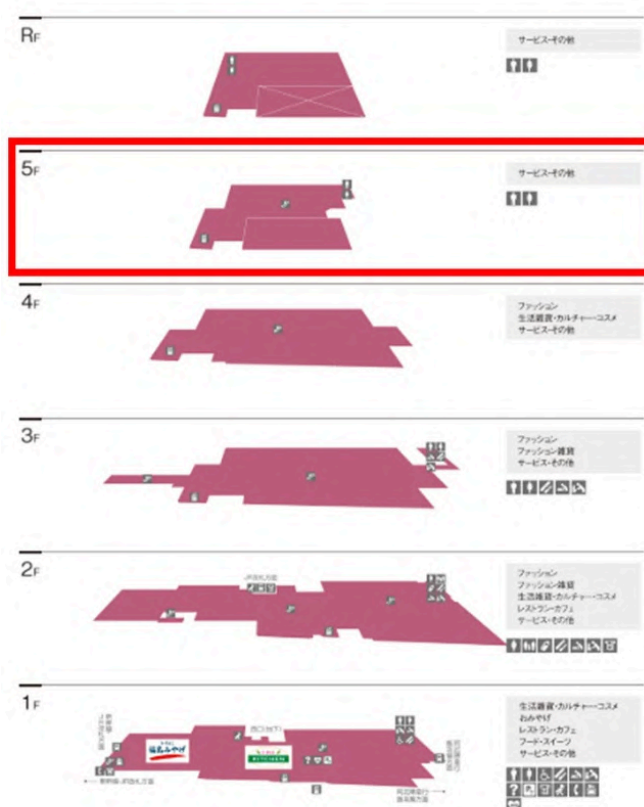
RF

サービス・その他

5F

サービス・その他

4F

ファッション
生活雑貨・カルチャー・コスメ
サービス・その他

3F

ファッション
ファッション雑貨
サービス・その他

2F

ファッション
ファッション雑貨
生活雑貨・カルチャー・コスメ
レストラン・カフェ
サービス・その他

1F

生活雑貨・カルチャー・コスメ
おみやげ
レストラン・カフェ
フード・スイーツ
サービス・その他